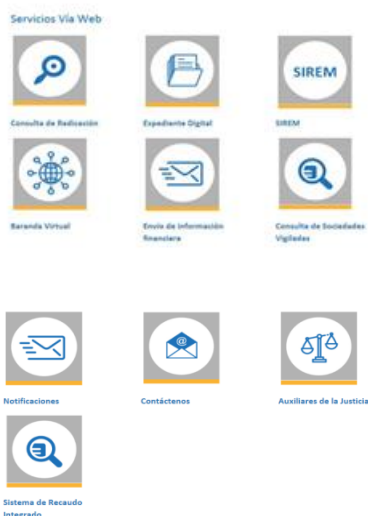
Servicios Vía Web

SIREM

Consulta de Radicación

Expediente Digital

SIREM

Baranda Virtual

Envío de Información financiera

Consulta de Sociedades Vigiladas

Notificaciones

Contáctenos

Auxiliares de la Justicia

Sistema de Recaudo Integrado